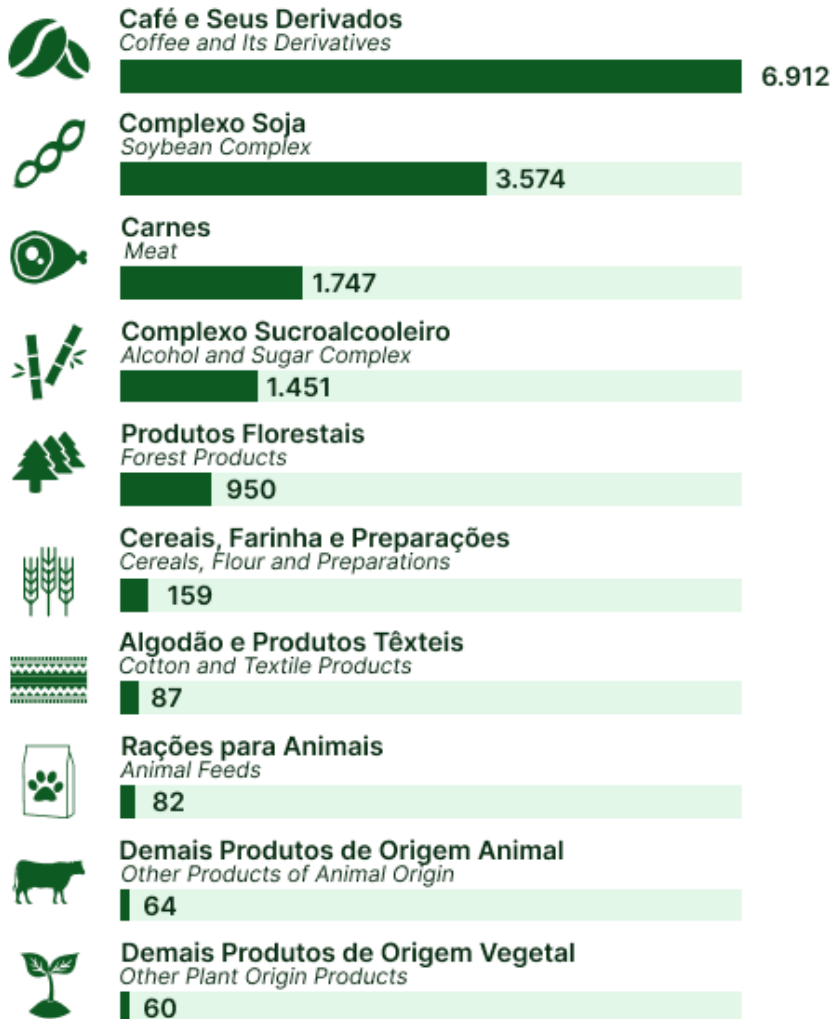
Café e Seus Derivados
Coffee and Its Derivatives
6.912

Complexo Soja
Soybean Complex
3.574

Carnes
Meat
1.747

Complexo Sucroalcooleiro
Alcohol and Sugar Complex
1.451

Produtos Florestais
Forest Products
950

Cereais, Farinha e Preparações
Cereals, Flour and Preparations
159

Algodão e Produtos Têxteis
Cotton and Textile Products
87

Rações para Animais
Animal Feeds
82

Demais Produtos de Origem Animal
Other Products of Animal Origin
64

Demais Produtos de Origem Vegetal
Other Plant Origin Products
60